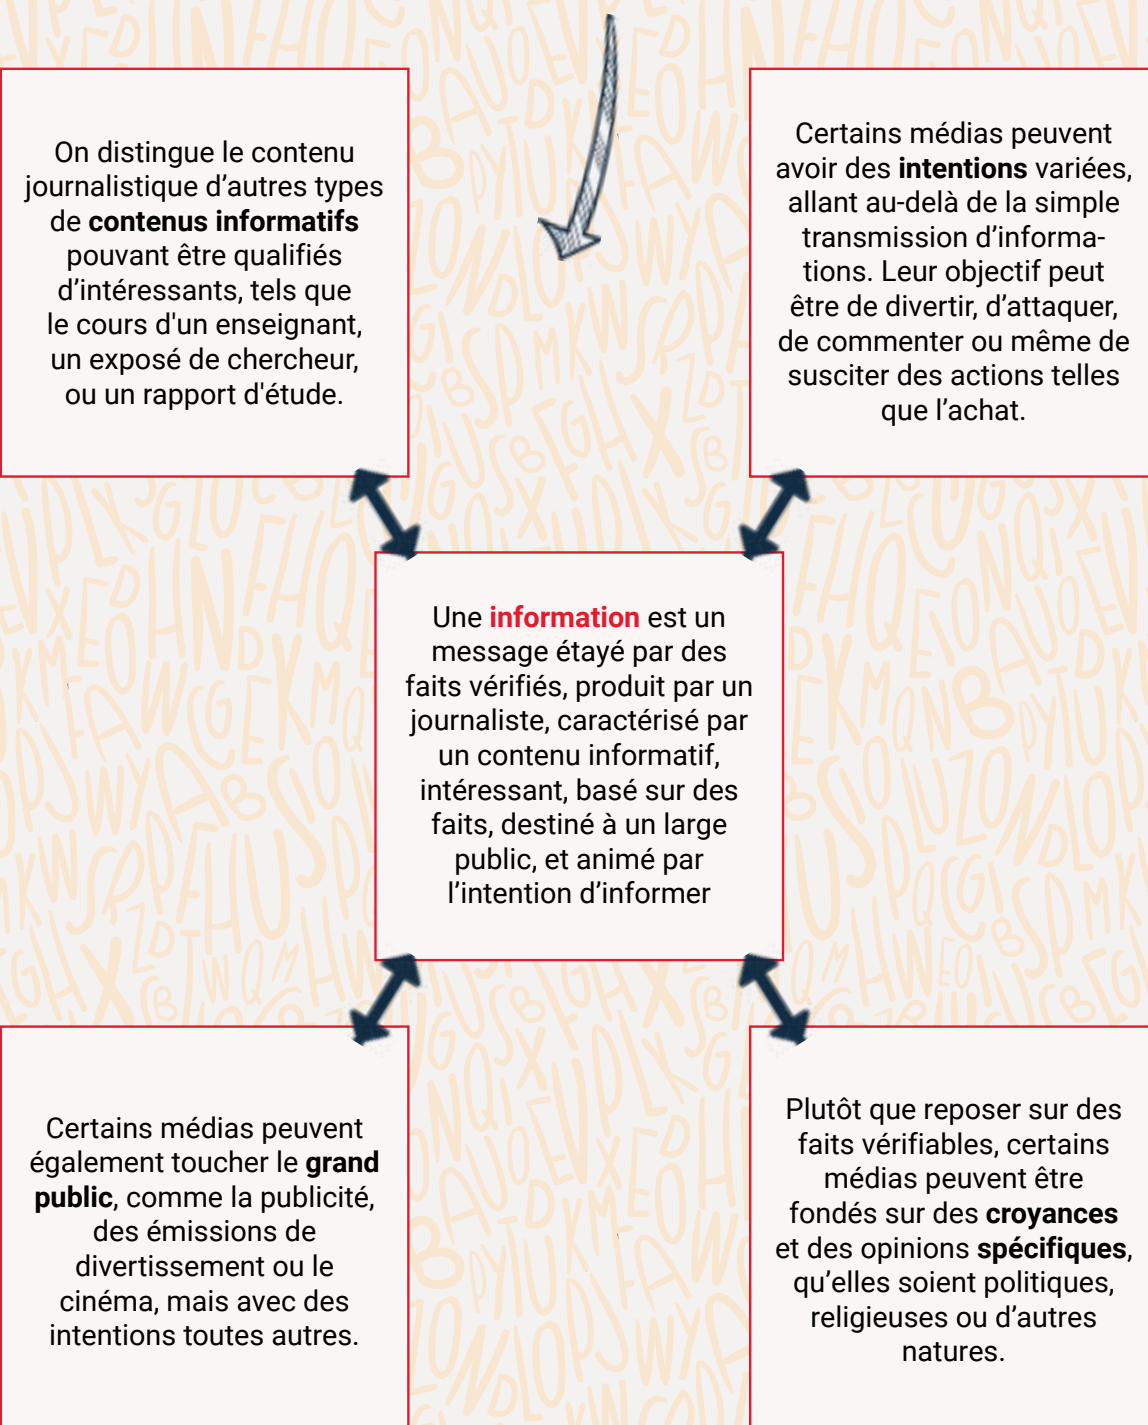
On distingue le contenu journalistique d’autres types de **contenus informatifs** pouvant être qualifiés d’intéressants, tels que le cours d'un enseignant, un exposé de chercheur, ou un rapport d'étude.

Certains médias peuvent avoir des **intentions** variées, allant au-delà de la simple transmission d’informations. Leur objectif peut être de divertir, d’attaquer, de commenter ou même de susciter des actions telles que l’achat.

Une **information** est un message étayé par des faits vérifiés, produit par un journaliste, caractérisé par un contenu informatif, intéressant, basé sur des faits, destiné à un large public, et animé par l’intention d’informer

Certains médias peuvent également toucher le **grand public**, comme la publicité, des émissions de divertissement ou le cinéma, mais avec des intentions toutes autres.

Plutôt que reposer sur des faits vérifiables, certains médias peuvent être fondés sur des **croyances** et des opinions **spécifiques**, qu’elles soient politiques, religieuses ou d’autres natures.